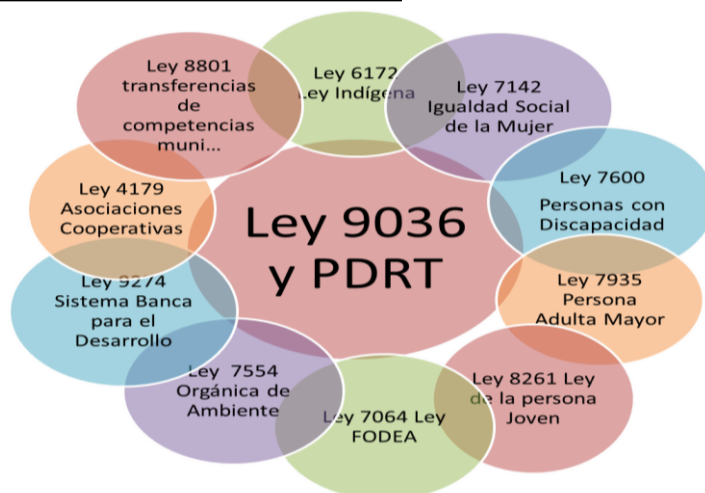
Ley 8801 transferencias de competencias muni...

Ley 6172 Ley Indígena

Ley 7142 Igualdad Social de la Mujer

Ley 4179 Asociaciones Cooperativas

Ley 9036 y PDRT

Ley 7600 Personas con Discapacidad

Ley 9274 Sistema Banca para el Desarrollo

Ley 7935 Persona Adulta Mayor

Ley 7554 Orgánica de Ambiente

Ley 7064 Ley FODEA

Ley 8261 Ley de la persona Joven